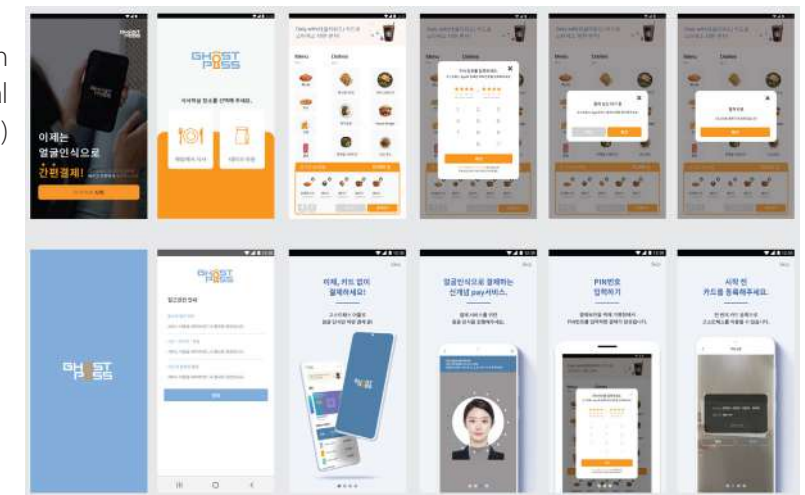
n
l
)

GHOST PASS

이제는 얼굴인식으로 간편결제!

GHOST PASS

식사하실 장소를 선택해 주세요.

매장에서 식사

테이크 아웃

Menu

Dishes

GHOST PASS

GHOST PASS

이제, 카드 없이 결제하세요!

얼굴인식으로 결제하는 신개념 pay서비스.

PIN번호 입력하기

시작 전 카드를 등록해주세요.